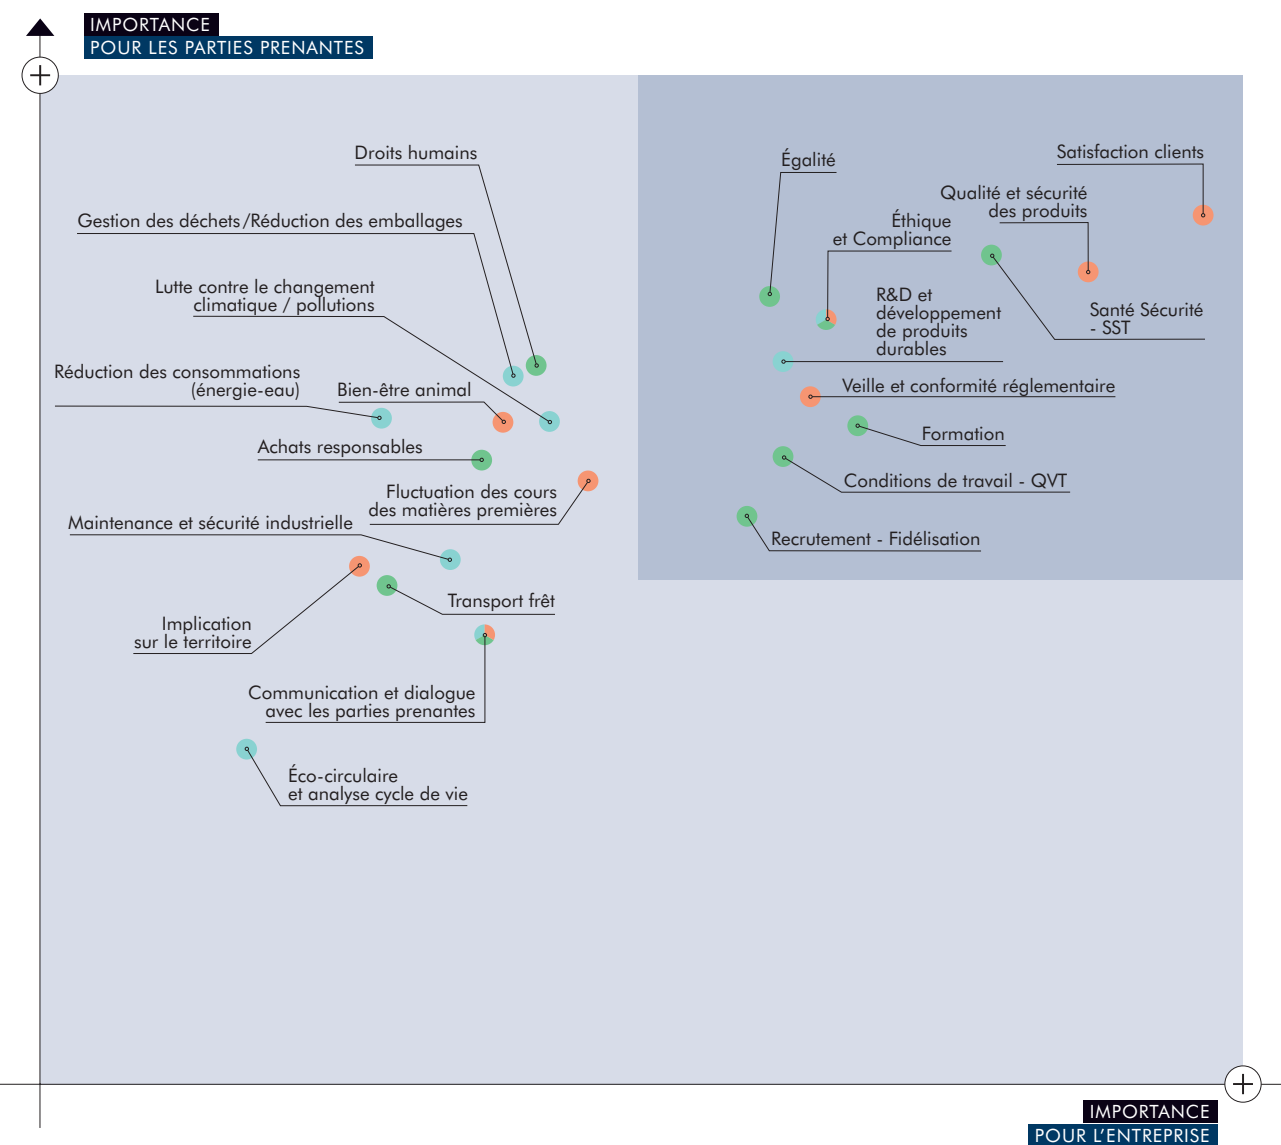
IMPORTANCE
POUR LES PARTIES PRENANTES

Droits humains

Gestion des déchets/Réduction des emballages

Lutte contre le changement climatique / pollutions

Réduction des consommations (énergie-eau)

Bien-être animal

Achats responsables

Fluctuation des cours des matières premières

Maintenance et sécurité industrielle

Transport frêt

Implication sur le territoire

Communication et dialogue avec les parties prenantes

Éco-circulaire et analyse cycle de vie

Égalité

Satisfaction clients

Qualité et sécurité des produits

Éthique et Compliance

R&D et développement de produits durables

Santé Sécurité - SST

Veille et conformité réglementaire

Formation

Conditions de travail - QVT

Recrutement - Fidélisation

IMPORTANCE
POUR L'ENTREPRISE